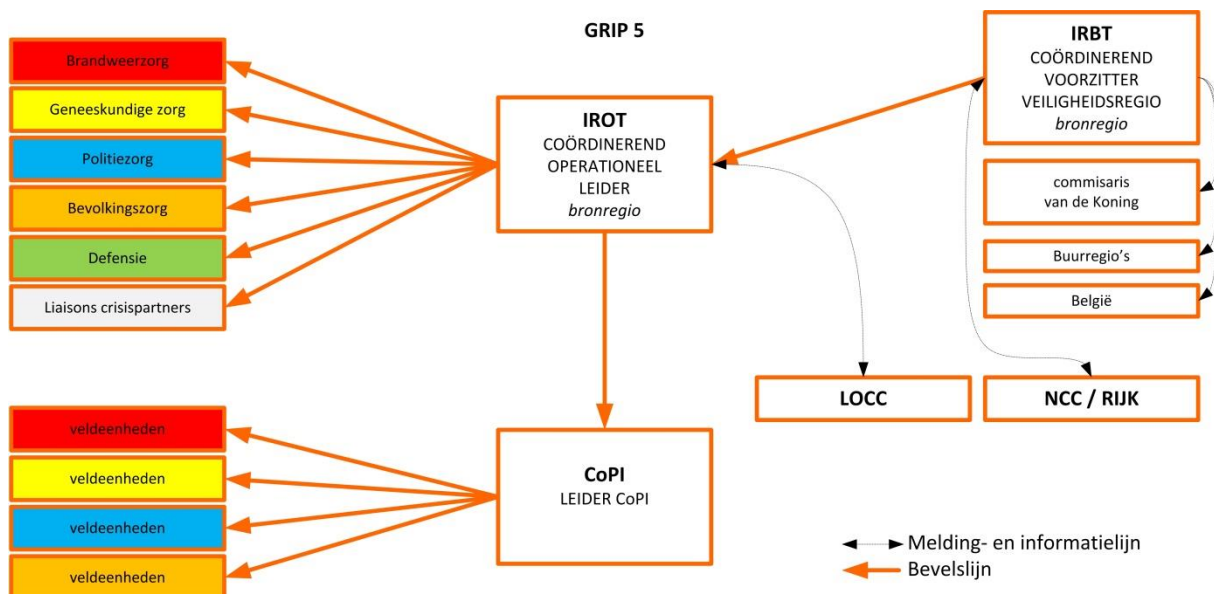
GRIP 5

Brandweerzorg

Geneeskundige zorg

Politiezorg

Bevolkingszorg

Defensie

Liaisons crisispartners

IROT
COÖRDINEREND OPERATIONEEL LEIDER
*bronregio*

IRBT
COÖRDINEREND VOORZITTER VEILIGHEIDSREGIO
*bronregio*

commisaris van de Koning

Buurregio's

België

LOCC

NCC / RIJK

veldeenheden

veldeenheden

veldeenheden

veldeenheden

CoPI
LEIDER CoPI

Melding- en informatielijn
Bevelslijn